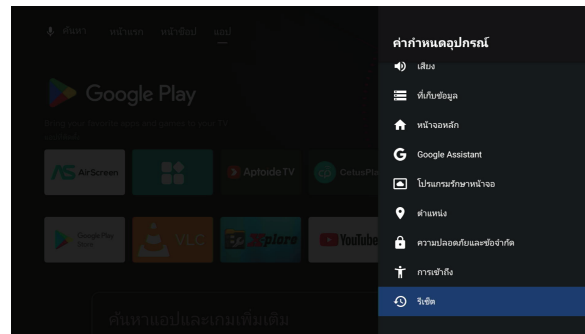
ค้นหา หน้าแรก หน้าข้อมูล แอป

Google Play

AirScreen

Aptoide TV

CetusPlay

Google Play Store

VLC

ES Explore

YouTube

ค้นหาแอปและเกมเพิ่มเติม

ค่ากำหนดอุปกรณ์

เสียง

ที่เก็บข้อมูล

หน้าจอหลัก

Google Assistant

โปรแกรมรักษาหน้าจอ

ตำแหน่ง

ความปลอดภัยและข้อจำกัด

การเข้าถึง

รีเซ็ต